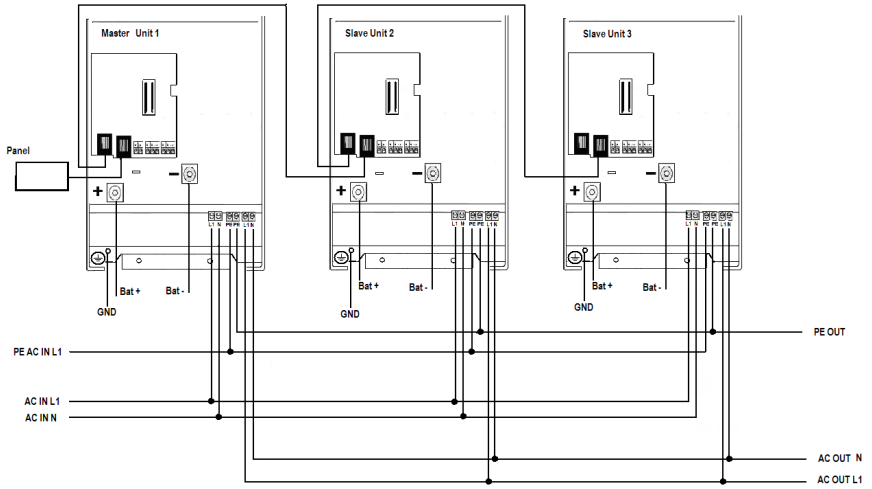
Master Unit 1

Slave Unit 2

Slave Unit 3

Panel

+ −

+ −

+ −

L1 N PE PE L1 N

L1 N PE PE L1 N

L1 N PE PE L1 N

GND

Bat +

Bat -

GND

Bat +

Bat -

GND

Bat +

Bat -

PE OUT

PE AC IN L1

AC IN L1

AC IN N

AC OUT N

AC OUT L1